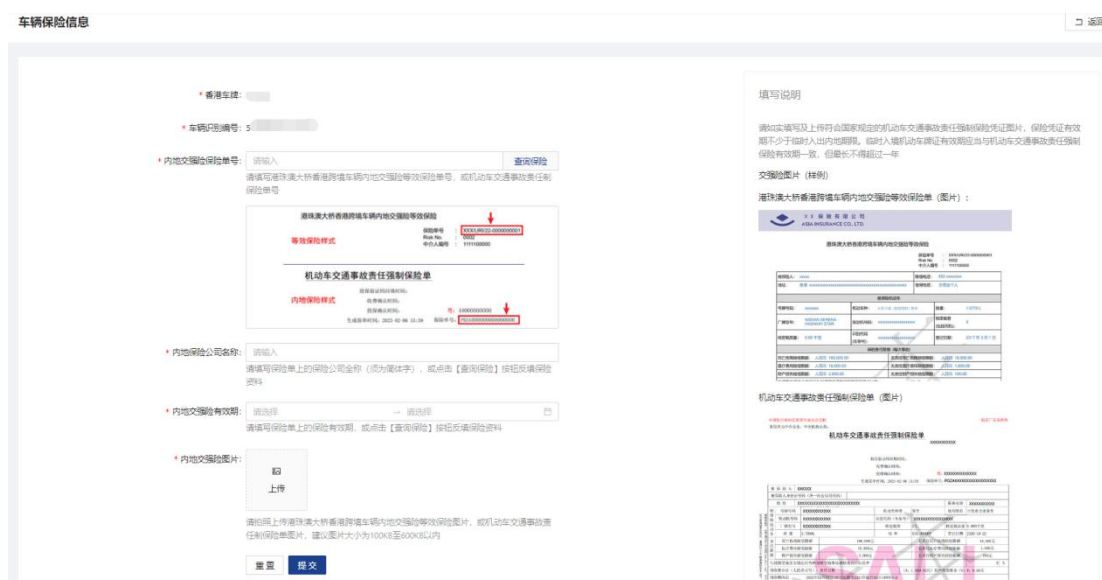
车辆保险信息

返回

* 香港车牌:

* 车辆识别编号: 5

* 内地交强险保险单号: 请输入 查询保险

请填写港珠澳大桥香港跨境车辆内地交强险等效保险单号，或机动车交通事故责任强制保险单号

港珠澳大桥香港跨境车辆内地交强险等效保险

等效保险样式

保险单号 Risk No. 中介人编号 XXXXJRK02-0000000001 0002 1111100000

机动车交通事故责任强制保险单

内地保险样式

号: 1000000000

保险单号: PDJJ000000000000000

* 内地保险公司名称: 请输入

请填写保险单上的保险公司全称（须为简体字），或点击【查询保险】按钮反填保险资料

* 内地交强险有效期: 请选择 → 请选择

请填写保险单上的保险有效期，或点击【查询保险】按钮反填保险资料

* 内地交强险图片:

上传

请拍照上传港珠澳大桥香港跨境车辆内地交强险等效保险图片，或机动车交通事故责任强制保险单图片，建议图片大小为100KB至600KB以内

重置 提交

填写说明

请如实填写及上传符合国家规定的机动车交通事故责任强制保险凭证图片，保险凭证有效期不少于临时入出内地期限。临时入境机动车牌证有效期应当与机动车交通事故责任强制保险有效期一致，但最长不得超过一年

交强险图片（样例）

港珠澳大桥香港跨境车辆内地交强险等效保险单（图片）:

X X 保险有限公司
ASIA INSURANCE CO., LTD.

港珠澳大桥香港跨境车辆内地交强险等效保险

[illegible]

机动车交通事故责任强制保险单（图片）

机动车交通事故责任强制保险单

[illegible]